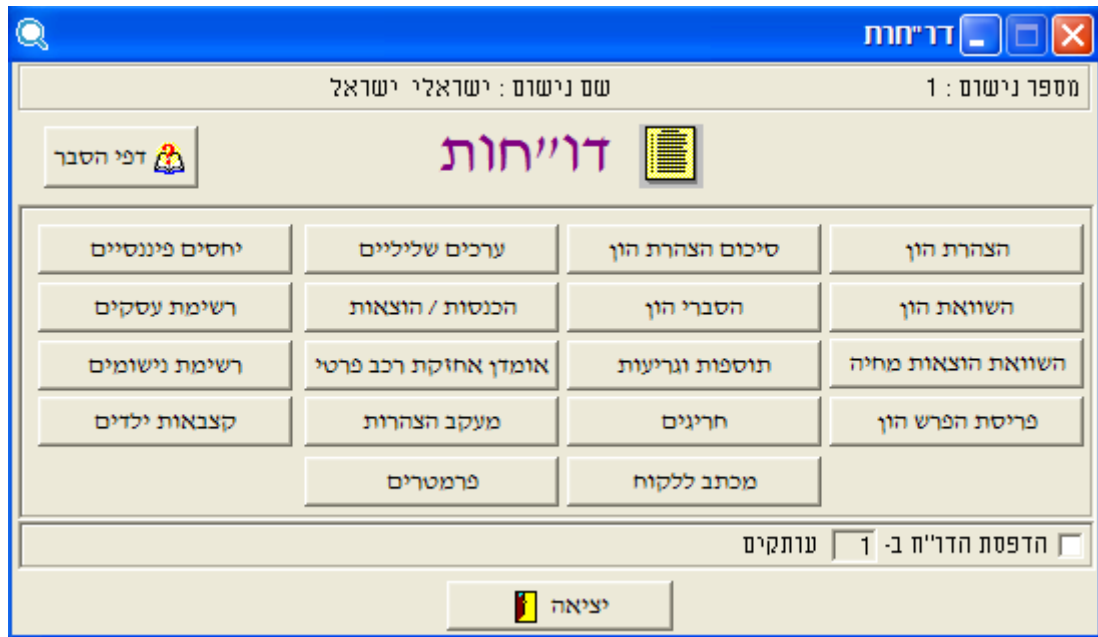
דו"חות

מספר נישום : 1
שם נישום : ישראלי ישראל

דו״חות

דפי הסבר

הצהרת הון
סיכום הצהרת הון
ערכים שליליים
יחסים פיננסיים

השוואת הון
הסברי הון
הכנסות / הוצאות
רשימת עסקים

השוואת הוצאות מחיה
תוספות וגריעות
אומדן אחזקת רכב פרטי
רשימת נישומים

פריסת הפרש הון
חריגים
מעקב הצהרות
קצבאות ילדים

מכתב ללקוח
פרמטרים

הדפסת הדו"ח ב- 1 עותקים

יציאה